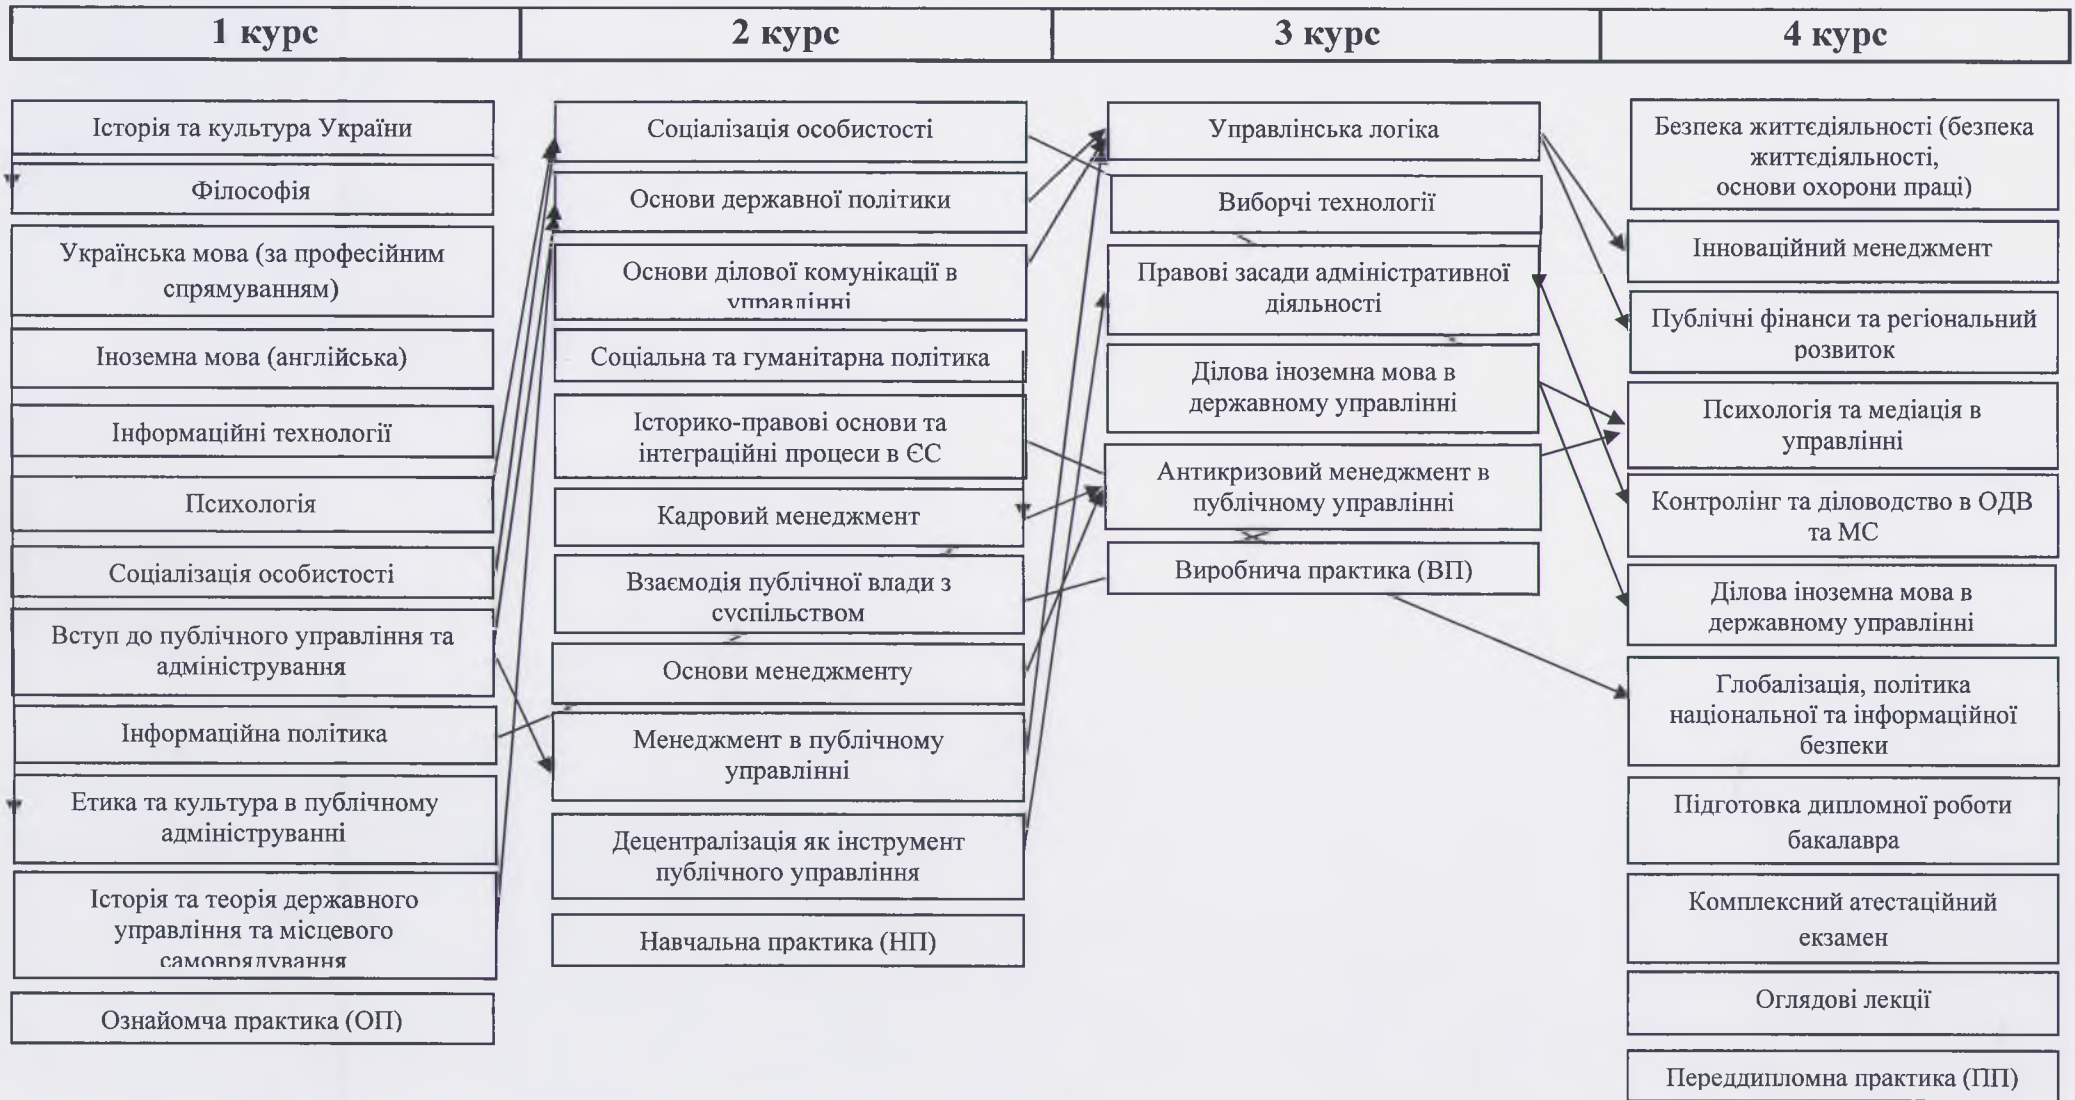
| 1 курс | 2 курс | 3 курс | 4 курс |
|---|---|---|---|

Історія та культура України

Філософія

Українська мова (за професійним спрямуванням)

Іноземна мова (англійська)

Інформаційні технології

Психологія

Соціалізація особистості

Вступ до публічного управління та адміністрування

Інформаційна політика

Етика та культура в публічному адмініструванні

Історія та теорія державного управління та місцевого самоврядування

Ознайомча практика (ОП)

Соціалізація особистості

Основи державної політики

Основи ділової комунікації в управлінні

Соціальна та гуманітарна політика

Історико-правові основи та інтеграційні процеси в ЄС

Кадровий менеджмент

Взаємодія публічної влади з суспільством

Основи менеджменту

Менеджмент в публічному управлінні

Децентралізація як інструмент публічного управління

Навчальна практика (НП)

Управлінська логіка

Виборчі технології

Правові засади адміністративної діяльності

Ділова іноземна мова в державному управлінні

Антикризовий менеджмент в публічному управлінні

Виробнича практика (ВП)

Безпека життєдіяльності (безпека життєдіяльності, основи охорони праці)

Інноваційний менеджмент

Публічні фінанси та регіональний розвиток

Психологія та медіація в управлінні

Контролінг та діловодство в ОДВ та МС

Ділова іноземна мова в державному управлінні

Глобалізація, політика національної та інформаційної безпеки

Підготовка дипломної роботи бакалавра

Комплексний атестаційний екзамен

Оглядові лекції

Переддипломна практика (ПП)